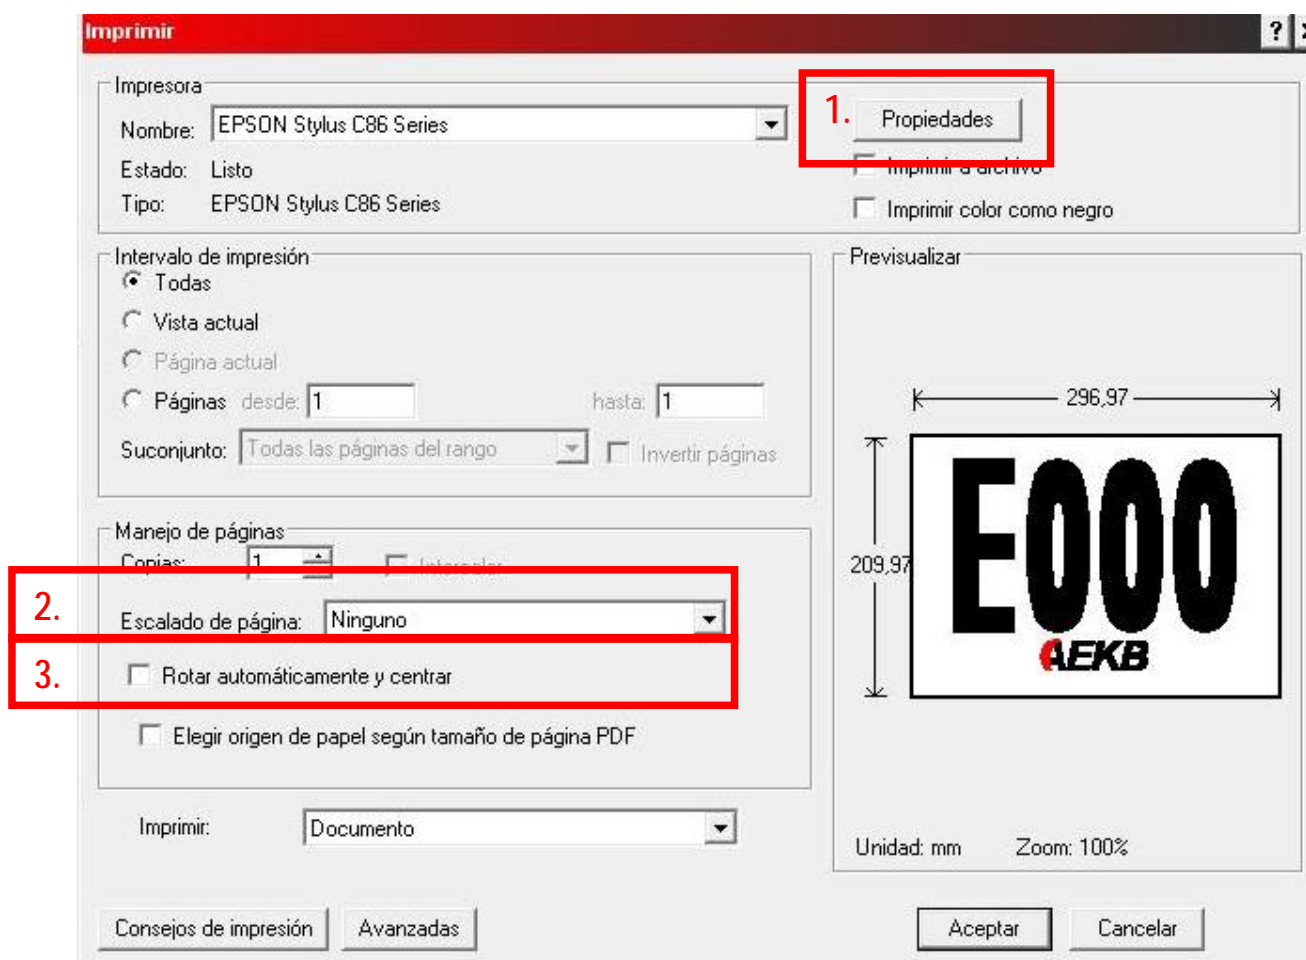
Imprimir

?

Impresora

Nombre: EPSON Stylus C86 Series

Estado: Listo

Tipo: EPSON Stylus C86 Series

1. Propiedades

Imprimir a archivo

Imprimir color como negro

Intervalo de impresión

Todas

Vista actual

Página actual

Páginas desde: 1 hasta: 1

Suconjunto: Todas las páginas del rango

Invertir páginas

Previsualizar

296,97

209,97

E000

AEKB

Manejo de páginas

Copias: 1

Intercalar

2. Escalado de página: Ninguno

3. Rotar automáticamente y centrar

Elegir origen de papel según tamaño de página PDF

Imprimir: Documento

Unidad: mm Zoom: 100%

Consejos de impresión

Avanzadas

Aceptar

Cancelar